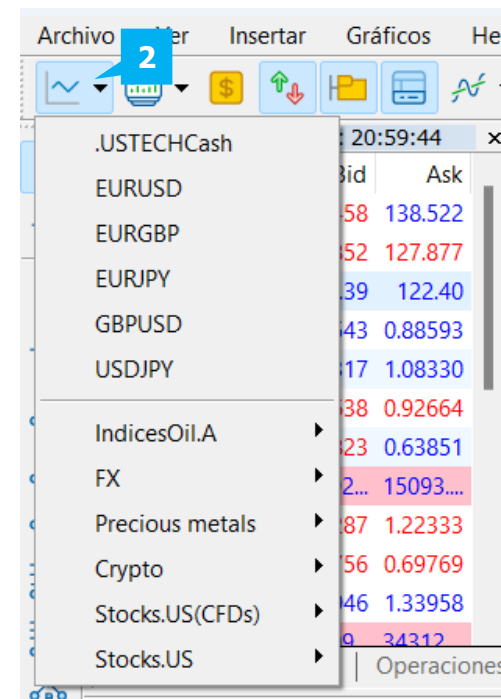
Archivo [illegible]er Insertar Gráficos He

2

: 20:59:44

.USTECHCash
EURUSD
EURGBP
EURJPY
GBPUSD
USDJPY

IndicesOil.A
FX
Precious metals
Crypto
Stocks.US(CFDs)
Stocks.US

| Bid | Ask |
|---|---|
| 58 | 138.522 |
| 52 | 127.877 |
| 39 | 122.40 |
| 43 | 0.88593 |
| 17 | 1.08330 |
| 38 | 0.92664 |
| 23 | 0.63851 |
| 2... | 15093.... |
| 87 | 1.22333 |
| 56 | 0.69769 |
| 46 | 1.33958 |
| 9 | 34312 |

Operaciones